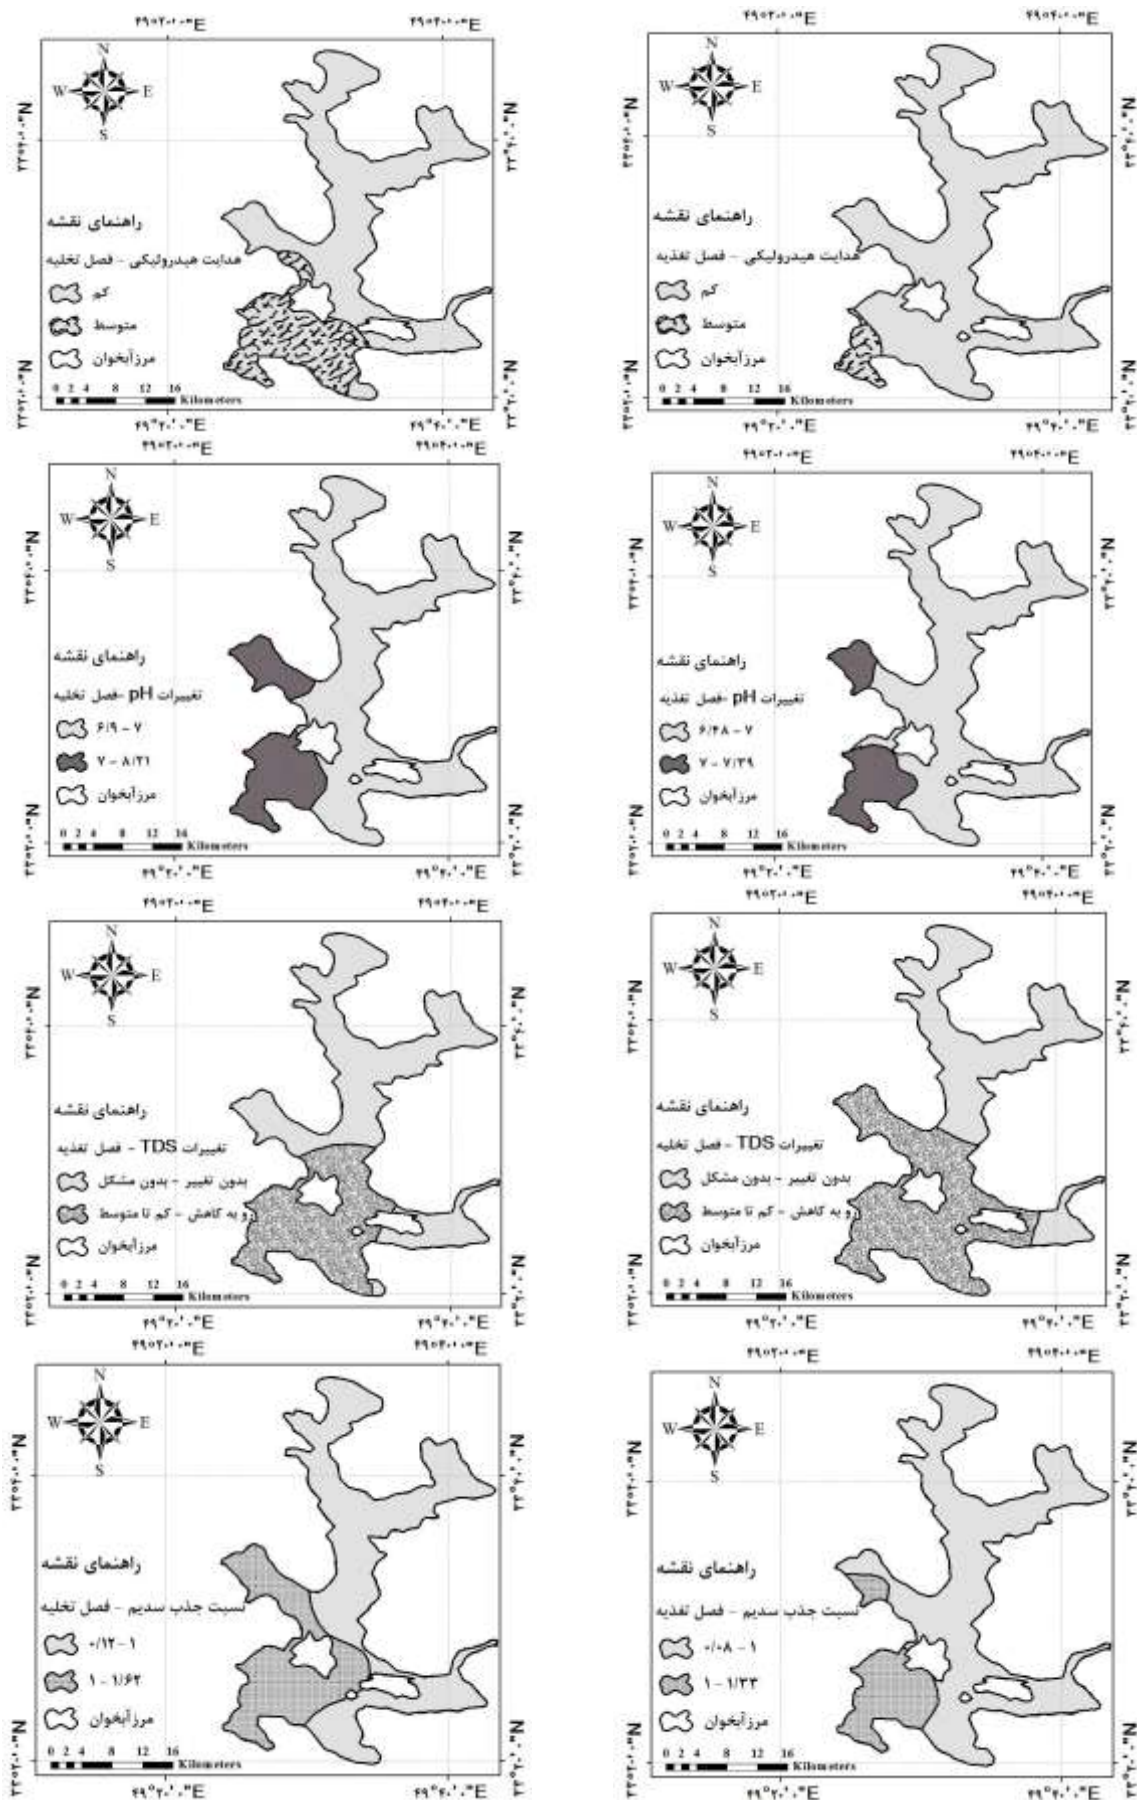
۴۹°۲۰'۰"E ۴۹°۴۰'۰"E
N W E S
راهنمای نقشه
هدایت هیدرولیکی - فصل تخلیه
کم
متوسط
مرزآبخوان
0 2 4 8 12 16 Kilometers
۴۹°۲۰'۰"E ۴۹°۴۰'۰"E

۴۹°۲۰'۰"E ۴۹°۴۰'۰"E
N W E S
راهنمای نقشه
هدایت هیدرولیکی - فصل تغذیه
کم
متوسط
مرزآبخوان
0 2 4 8 12 16 Kilometers
۴۹°۲۰'۰"E ۴۹°۴۰'۰"E

۴۹°۲۰'۰"E ۴۹°۴۰'۰"E
N W E S
راهنمای نقشه
تغییرات pH -فصل تخلیه
۶/۹ - ۷
۷ - ۸/۲۱
مرزآبخوان
0 2 4 8 12 16 Kilometers
۴۹°۲۰'۰"E ۴۹°۴۰'۰"E

۴۹°۲۰'۰"E ۴۹°۴۰'۰"E
N W E S
راهنمای نقشه
تغییرات pH -فصل تغذیه
۶/۴۸ - ۷
۷ - ۷/۳۹
مرزآبخوان
0 2 4 8 12 16 Kilometers
۴۹°۲۰'۰"E ۴۹°۴۰'۰"E

۴۹°۲۰'۰"E ۴۹°۴۰'۰"E
N W E S
راهنمای نقشه
تغییرات TDS - فصل تغذیه
بدون تغییر - بدون مشکل
رو به کاهش - کم تا متوسط
مرزآبخوان
0 2 4 8 12 16 Kilometers
۴۹°۲۰'۰"E ۴۹°۴۰'۰"E

۴۹°۲۰'۰"E ۴۹°۴۰'۰"E
N W E S
راهنمای نقشه
تغییرات TDS - فصل تخلیه
بدون تغییر - بدون مشکل
رو به کاهش - کم تا متوسط
مرزآبخوان
0 2 4 8 12 16 Kilometers
۴۹°۲۰'۰"E ۴۹°۴۰'۰"E

۴۹°۲۰'۰"E ۴۹°۴۰'۰"E
N W E S
راهنمای نقشه
نسبت جذب سدیم - فصل تخلیه
۰/۱۲ - ۱
۱ - ۱/۶۲
مرزآبخوان
0 2 4 8 12 16 Kilometers
۴۹°۲۰'۰"E ۴۹°۴۰'۰"E

۴۹°۲۰'۰"E ۴۹°۴۰'۰"E
N W E S
راهنمای نقشه
نسبت جذب سدیم - فصل تغذیه
۰/۰۸ - ۱
۱ - ۱/۳۳
مرزآبخوان
0 2 4 8 12 16 Kilometers
۴۹°۲۰'۰"E ۴۹°۴۰'۰"E